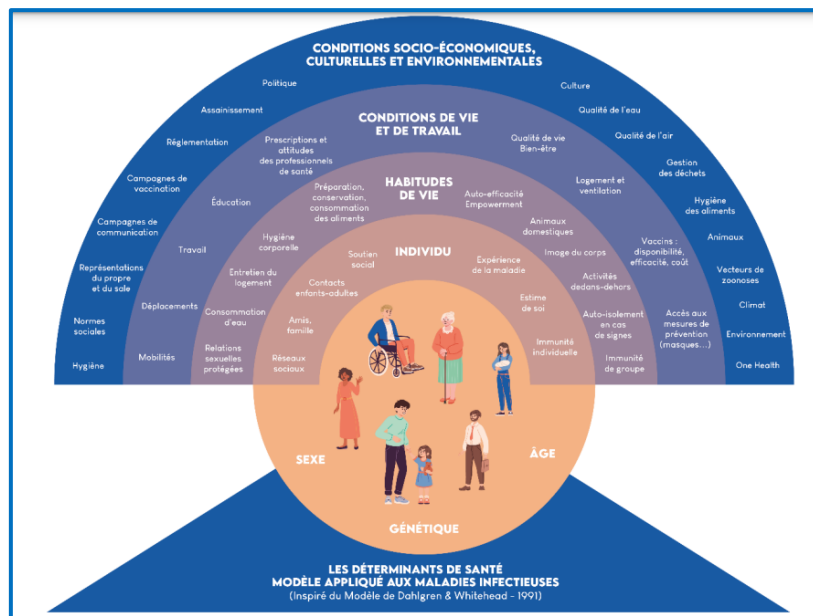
CONDITIONS SOCIO-ÉCONOMIQUES, CULTURELLES ET ENVIRONNEMENTALES

Politique

Assainissement

Réglementation

Campagnes de vaccination

Campagnes de communication

Représentations du propre et du sale

Normes sociales

Hygiène

Culture

Qualité de l'eau

Qualité de l'air

Gestion des déchets

Hygiène des aliments

Animaux

Vecteurs de zoonoses

Climat

Environnement

One Health

CONDITIONS DE VIE ET DE TRAVAIL

Prescriptions et attitudes des professionnels de santé

Éducation

Travail

Déplacements

Mobilités

Qualité de vie Bien-être

Logement et ventilation

Vaccins : disponibilité, efficacité, coût

Accès aux mesures de prévention (masques...)

HABITUDES DE VIE

Préparation, conservation, consommation des aliments

Hygiène corporelle

Entretien du logement

Consommation d'eau

Relations sexuelles protégées

Auto-efficacité Empowerment

Animaux domestiques

Image du corps

Activités dedans-dehors

Auto-isolement en cas de signes

Immunité de groupe

INDIVIDU

Soutien social

Contacts enfants-adultes

Amis, famille

Réseaux sociaux

Expérience de la maladie

Estime de soi

Immunité individuelle

SEXE

ÂGE

GÉNÉTIQUE

LES DÉTERMINANTS DE SANTÉ
MODÈLE APPLIQUÉ AUX MALADIES INFECTIEUSES
(Inspiré du Modèle de Dahlgren & Whitehead - 1991)